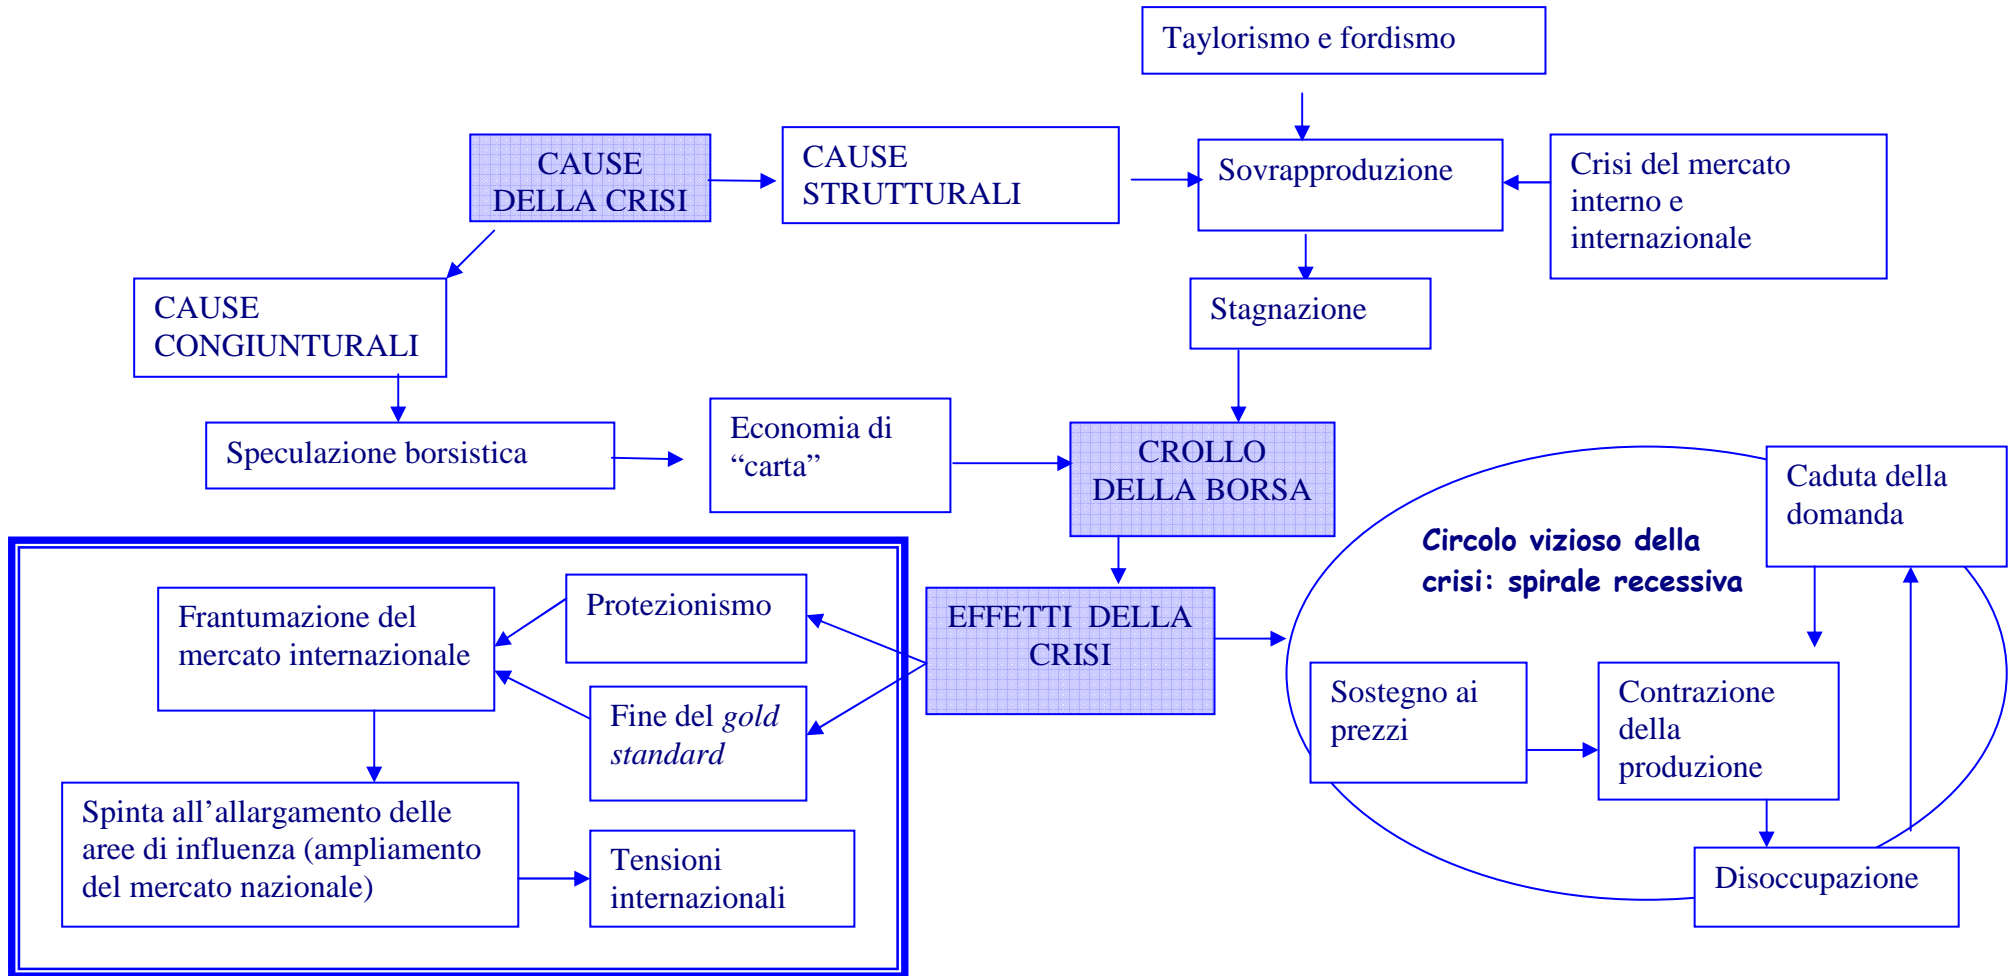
Taylorismo e fordismo

CAUSE DELLA CRISI

CAUSE STRUTTURALI

Sovrapproduzione

Crisi del mercato interno e internazionale

CAUSE CONGIUNTURALI

Stagnazione

Speculazione borsistica

Economia di "carta"

CROLLO DELLA BORSA

Caduta della domanda

Circolo vizioso della crisi: spirale recessiva

Frantumazione del mercato internazionale

Protezionismo

EFFETTI DELLA CRISI

Fine del *gold standard*

Sostegno ai prezzi

Contrazione della produzione

Spinta all'allargamento delle aree di influenza (ampliamento del mercato nazionale)

Tensioni internazionali

Disoccupazione